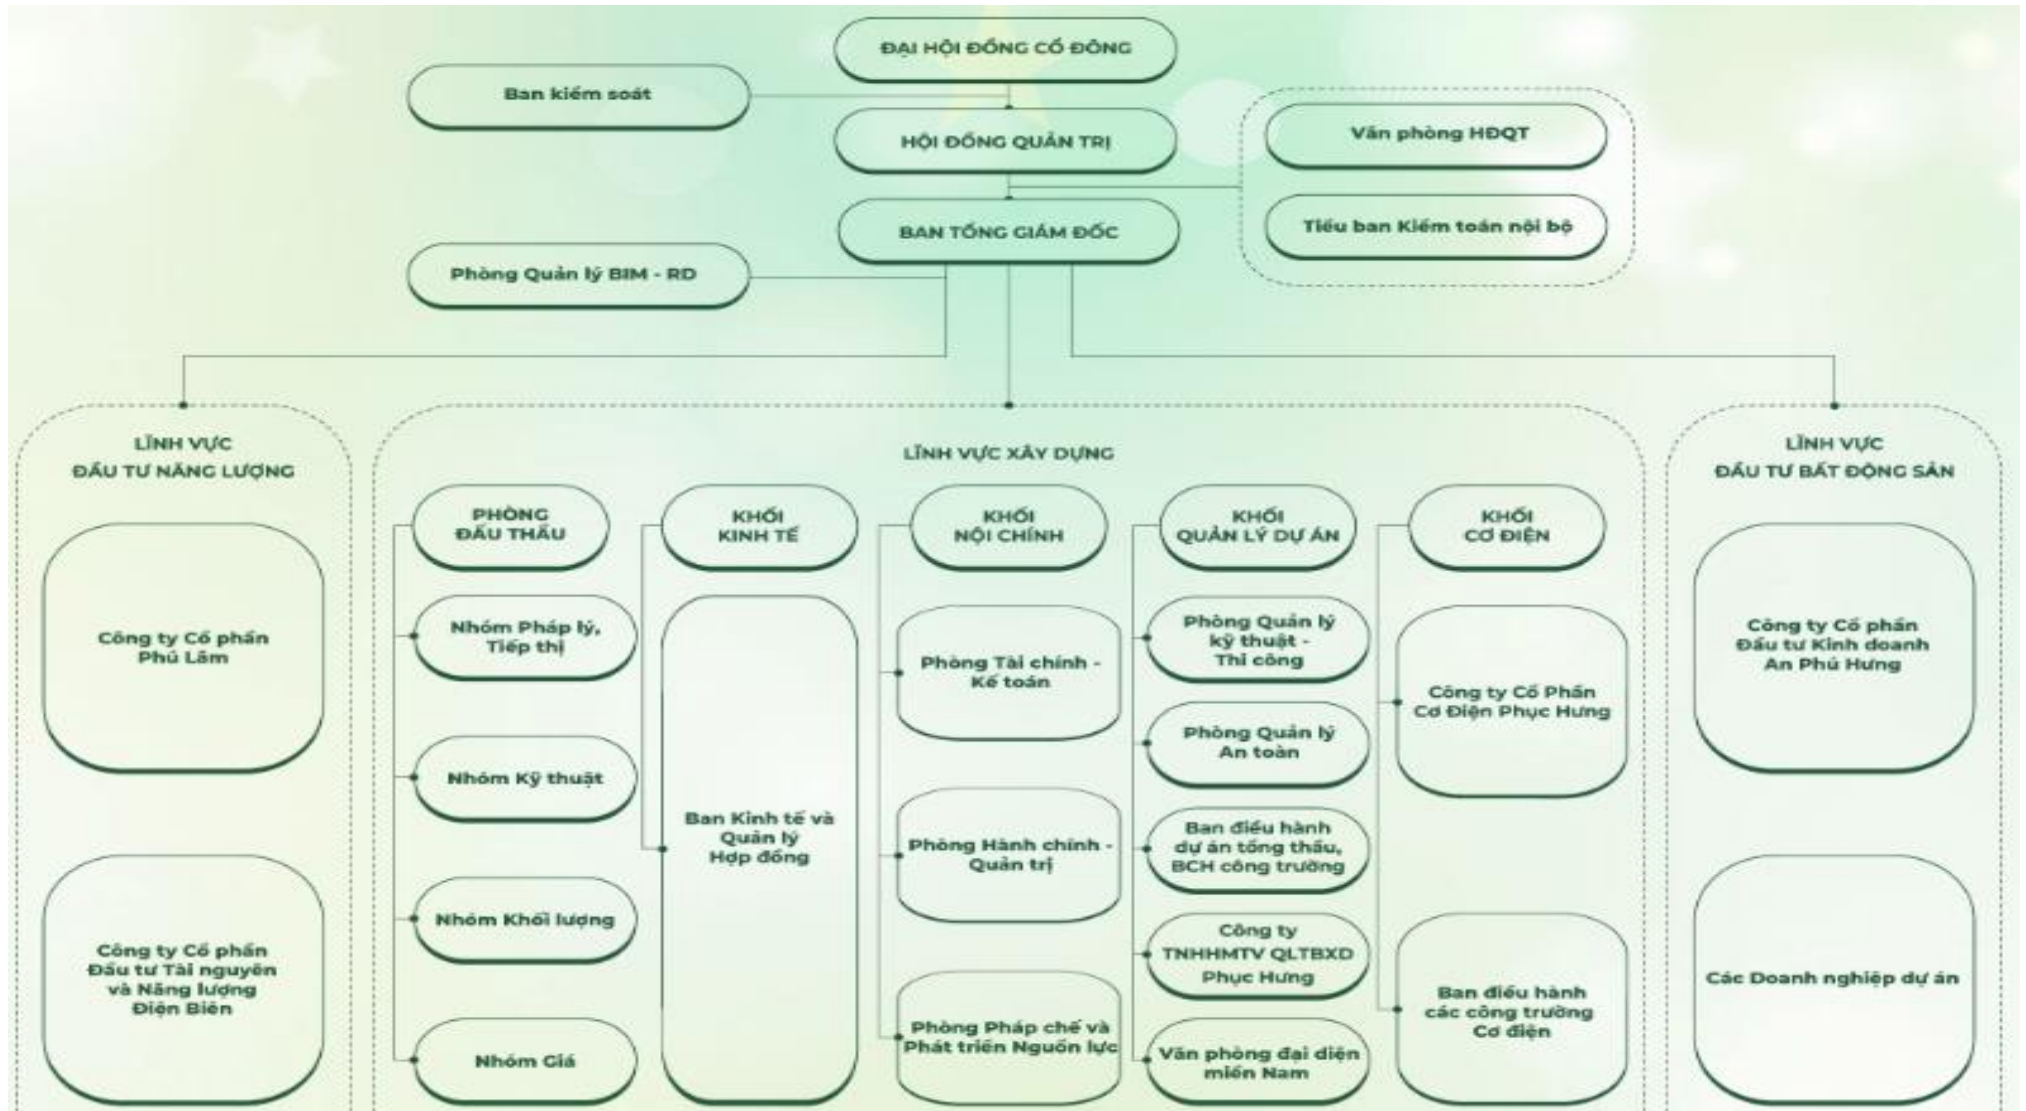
ĐẠI HỘI ĐỒNG CỔ ĐÔNG

Ban kiểm soát

HỘI ĐỒNG QUẢN TRỊ

Văn phòng HĐQT

Tiểu ban Kiểm toán nội bộ

BAN TỔNG GIÁM ĐỐC

Phòng Quản lý BIM - RD

LĨNH VỰC ĐẦU TƯ NĂNG LƯỢNG

Công ty Cổ phần Phú Lâm

Công ty Cổ phần Đầu tư Tài nguyên và Năng lượng Điện Biên

LĨNH VỰC XÂY DỰNG

PHÒNG ĐẤU THẦU

Nhóm Pháp lý, Tiếp thị

Nhóm Kỹ thuật

Nhóm Khối lượng

Nhóm Giá

KHỐI KINH TẾ

Ban Kinh tế và Quản lý Hợp đồng

KHỐI NỘI CHÍNH

Phòng Tài chính - Kế toán

Phòng Hành chính - Quản trị

Phòng Pháp chế và Phát triển Nguồn lực

KHỐI QUẢN LÝ DỰ ÁN

Phòng Quản lý kỹ thuật - Thi công

Phòng Quản lý An toàn

Ban điều hành dự án tổng thầu, BCH công trường

Công ty TNHHMTV QLTBXD Phục Hưng

Văn phòng đại diện miền Nam

KHỐI CƠ ĐIỆN

Công ty Cổ Phần Cơ Điện Phục Hưng

Ban điều hành các công trường Cơ điện

LĨNH VỰC ĐẦU TƯ BẤT ĐỘNG SẢN

Công ty Cổ phần Đầu tư Kinh doanh An Phú Hưng

Các Doanh nghiệp dự án